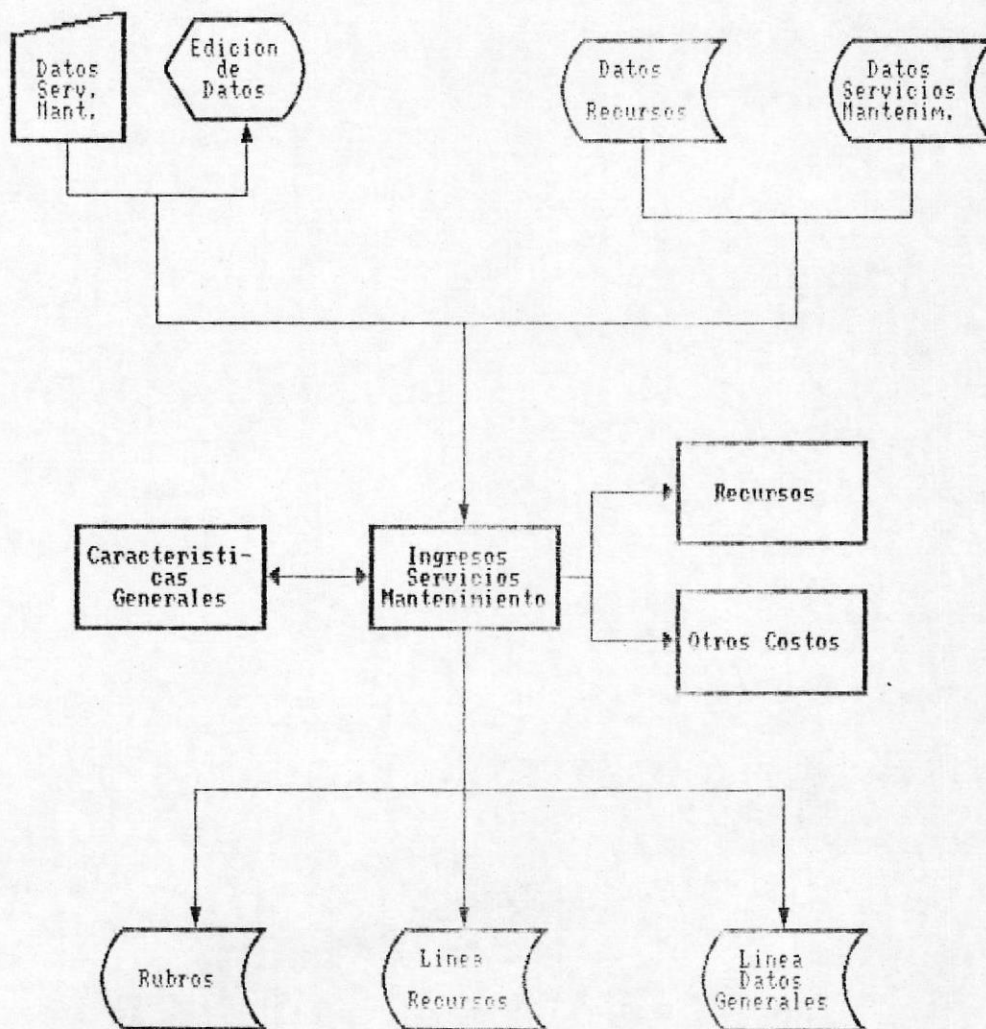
Datos Serv. Mant.

Edicion de Datos

Datos Recursos

Datos Servicios Mantenim.

Caracteristicas Generales

Ingresos Servicios Mantenimiento

Recursos

Otros Costos

Rubros

Linea Recursos

Linea Datos Generales